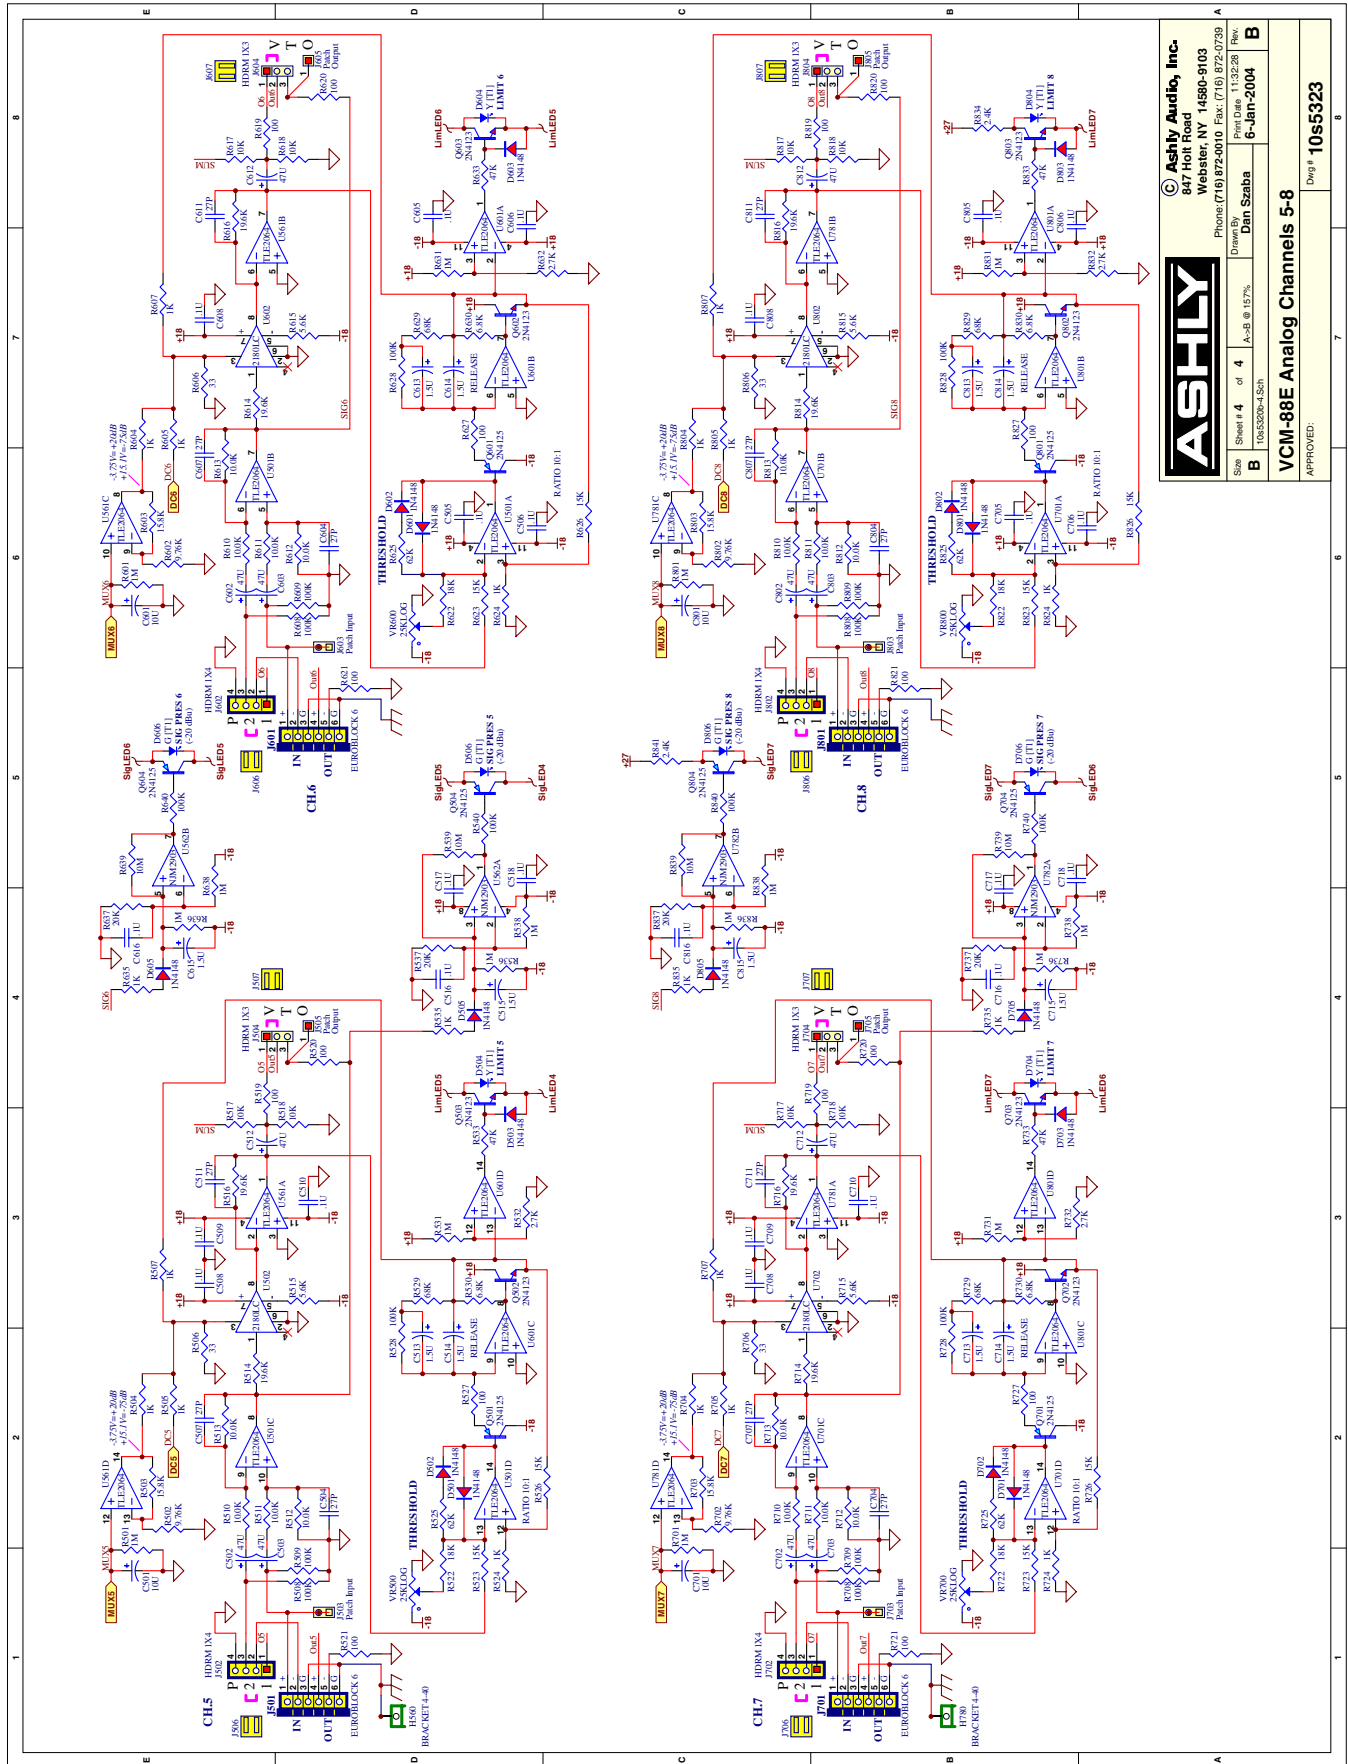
© Ashly Audio, Inc.
847 Holt Road
Webster, NY 14580-9103
Phone:(716) 872-0010 Fax: (716) 872-0739

ASHLY

VCM-88E Analog Channels 5-8

| Size | Sheet # 4 of 4 | Drawn By | Print Date 11:32:28 | Rev. |
|---|---|---|---|---|
| B | 10s5320b-4.Sch | Dan Szaba | 6-Jan-2004 | B |
| | A->B @ 157% | | | |

Dwg # 10s5323

APPROVED:

CH.5
CH.6
CH.7
CH.8

THRESHOLD
RELEASE
RATIO 10:1
LIMIT 5
LIMIT 6
LIMIT 7
LIMIT 8
SIG PRES 5 (-20 dBu)
SIG PRES 6 (-20 dBu)
SIG PRES 7 (-20 dBu)
SIG PRES 8 (-20 dBu)

HDRM 1X3
HDRM 1X4
EUROBLOCK 6
BRACKET 4-40
Patch Output
Patch Input
IN
OUT
SUM

-3.75V=-20dB
+15.1V=-75dB

TLE2064
2180LC
NJM2904
2N4123
2N4125
1N4148

J501 J502 J503 J504 J505 J506 J507
J601 J602 J603 J604 J605 J606 J607
J701 J702 J703 J704 J705 J706 J707
J801 J802 J803 J804 J805 J806 J807
H560 H780

MUX5 MUX6 MUX7 MUX8
DC5 DC6 DC7 DC8
SIG6 SIG8
LimLED4 LimLED5 LimLED6 LimLED7
SigLED4 SigLED5 SigLED6 SigLED7

VR500 25KLOG
VR600 25KLOG
VR700 25KLOG
VR800 25KLOG

+18 -18 +27